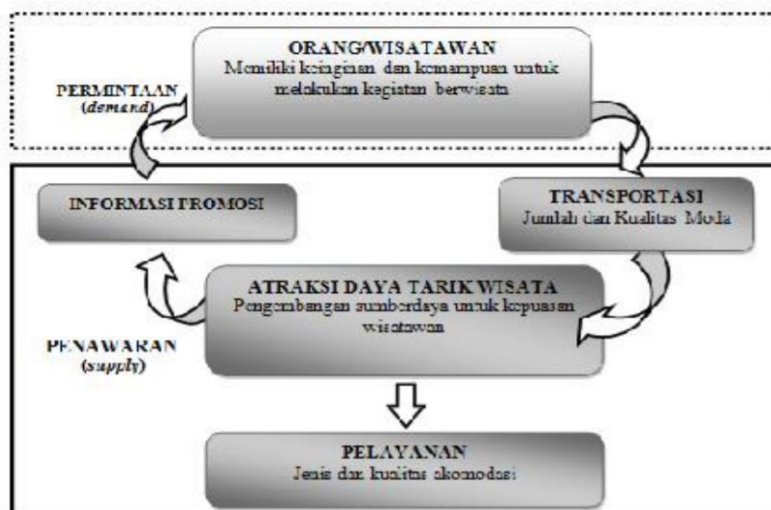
ORANG/WISATAWAN
Memiliki keinginan dan kemampuan untuk melakukan kegiatan berwisata

PERMINTAAN
(*demand*)

INFORMASI PROMOSI

TRANSPORTASI
Jumlah dan Kualitas Moda

ATRAKSI DAYA TARIK WISATA
Pengembangan sumberdaya untuk kepuasan wisatawan

PENAWARAN
(*supply*)

PELAYANAN
Jenis dan kualitas akomodasi